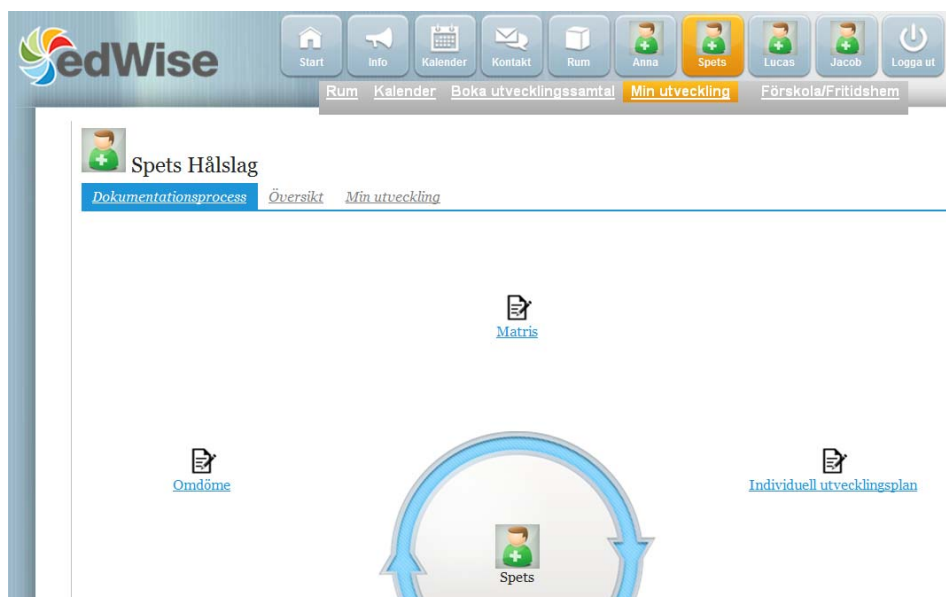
edWise

Start Info Kalender Kontakt Rum Anna Spets Lucas Jacob Logga ut

Rum Kalender Boka utvecklingssamtal Min utveckling Förskola/Fritidshem

Spets Hålslag

Dokumentationsprocess Översikt Min utveckling

Matris

Omdöme

Individuell utvecklingsplan

Spets